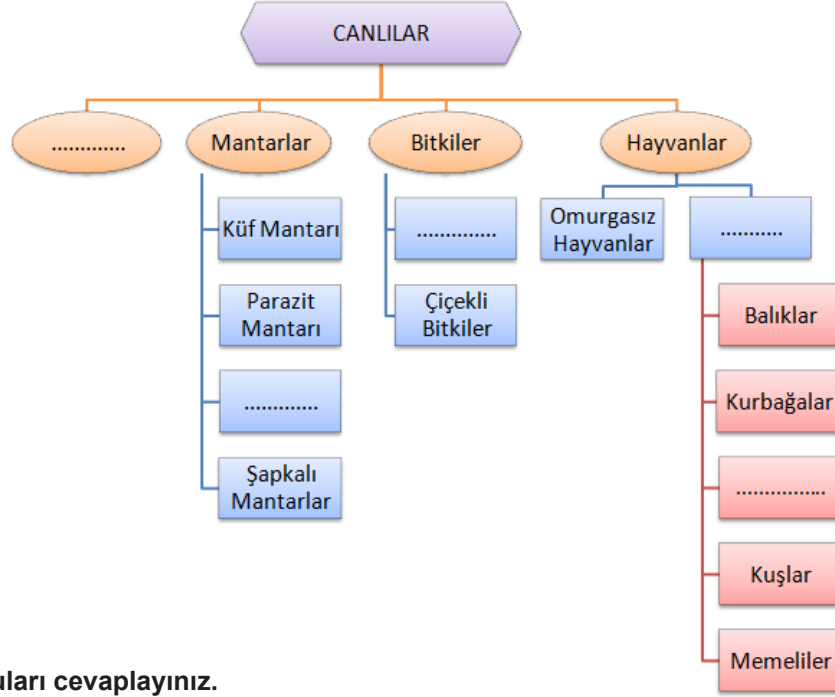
CANLILAR

............

Mantarlar

Küf Mantarı

Parazit Mantarı

............

Şapkalı Mantarlar

Bitkiler

.............

Çiçekli Bitkiler

Hayvanlar

Omurgasız Hayvanlar

..........

Balıklar

Kurbağalar

..............

Kuşlar

Memeliler

uları cevaplayınız.